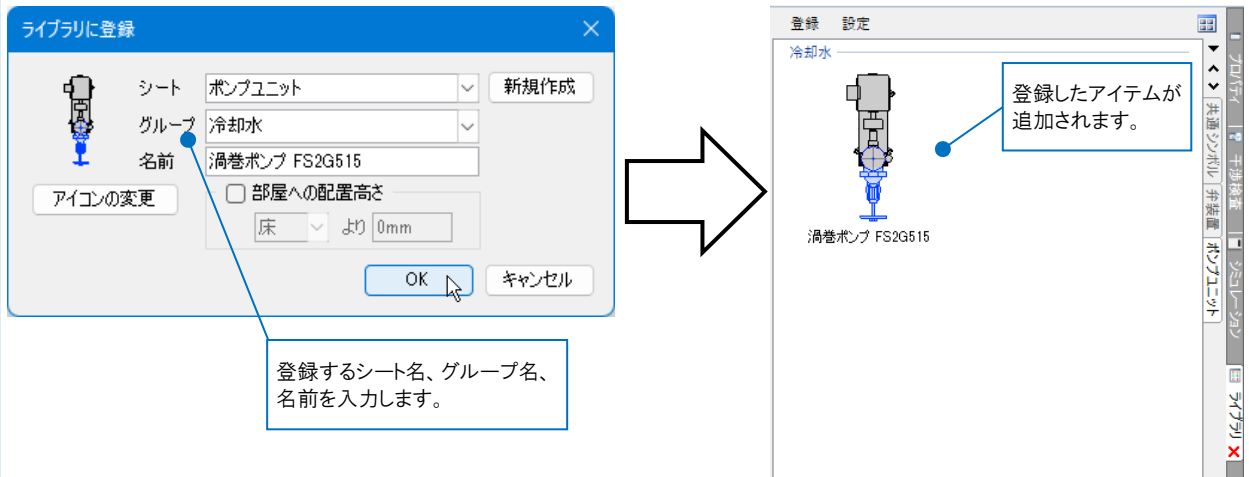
ライブラリに登録

シート ポンプユニット

新規作成

グループ 冷却水

名前 渦巻ポンプ FS2G515

アイコンの変更

部屋への配置高さ

床 より 0mm

OK

キャンセル

登録するシート名、グループ名、名前を入力します。

登録 設定

冷却水

渦巻ポンプ FS2G515

登録したアイテムが追加されます。

プロパティ

共通シンボル

干渉検査

弁装置

ポンプユニット

シミュレーション

ライブラリ